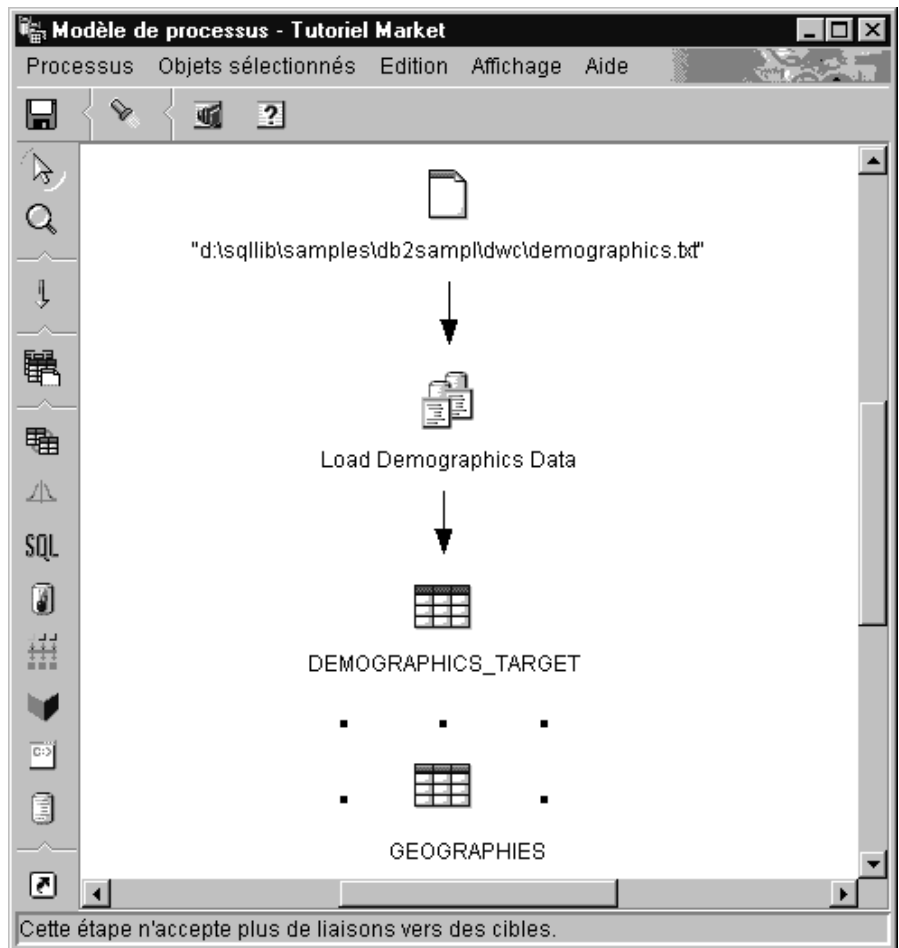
Modèle de processus - Tutoriel Market

Processus Objets sélectionnés Edition Affichage Aide

SQL

"d:\sqllib\samples\db2sampl\dwc\demographics.txt"

Load Demographics Data

DEMOGRAPHICS_TARGET

GEOGRAPHIES

Cette étape n'accepte plus de liaisons vers des cibles.